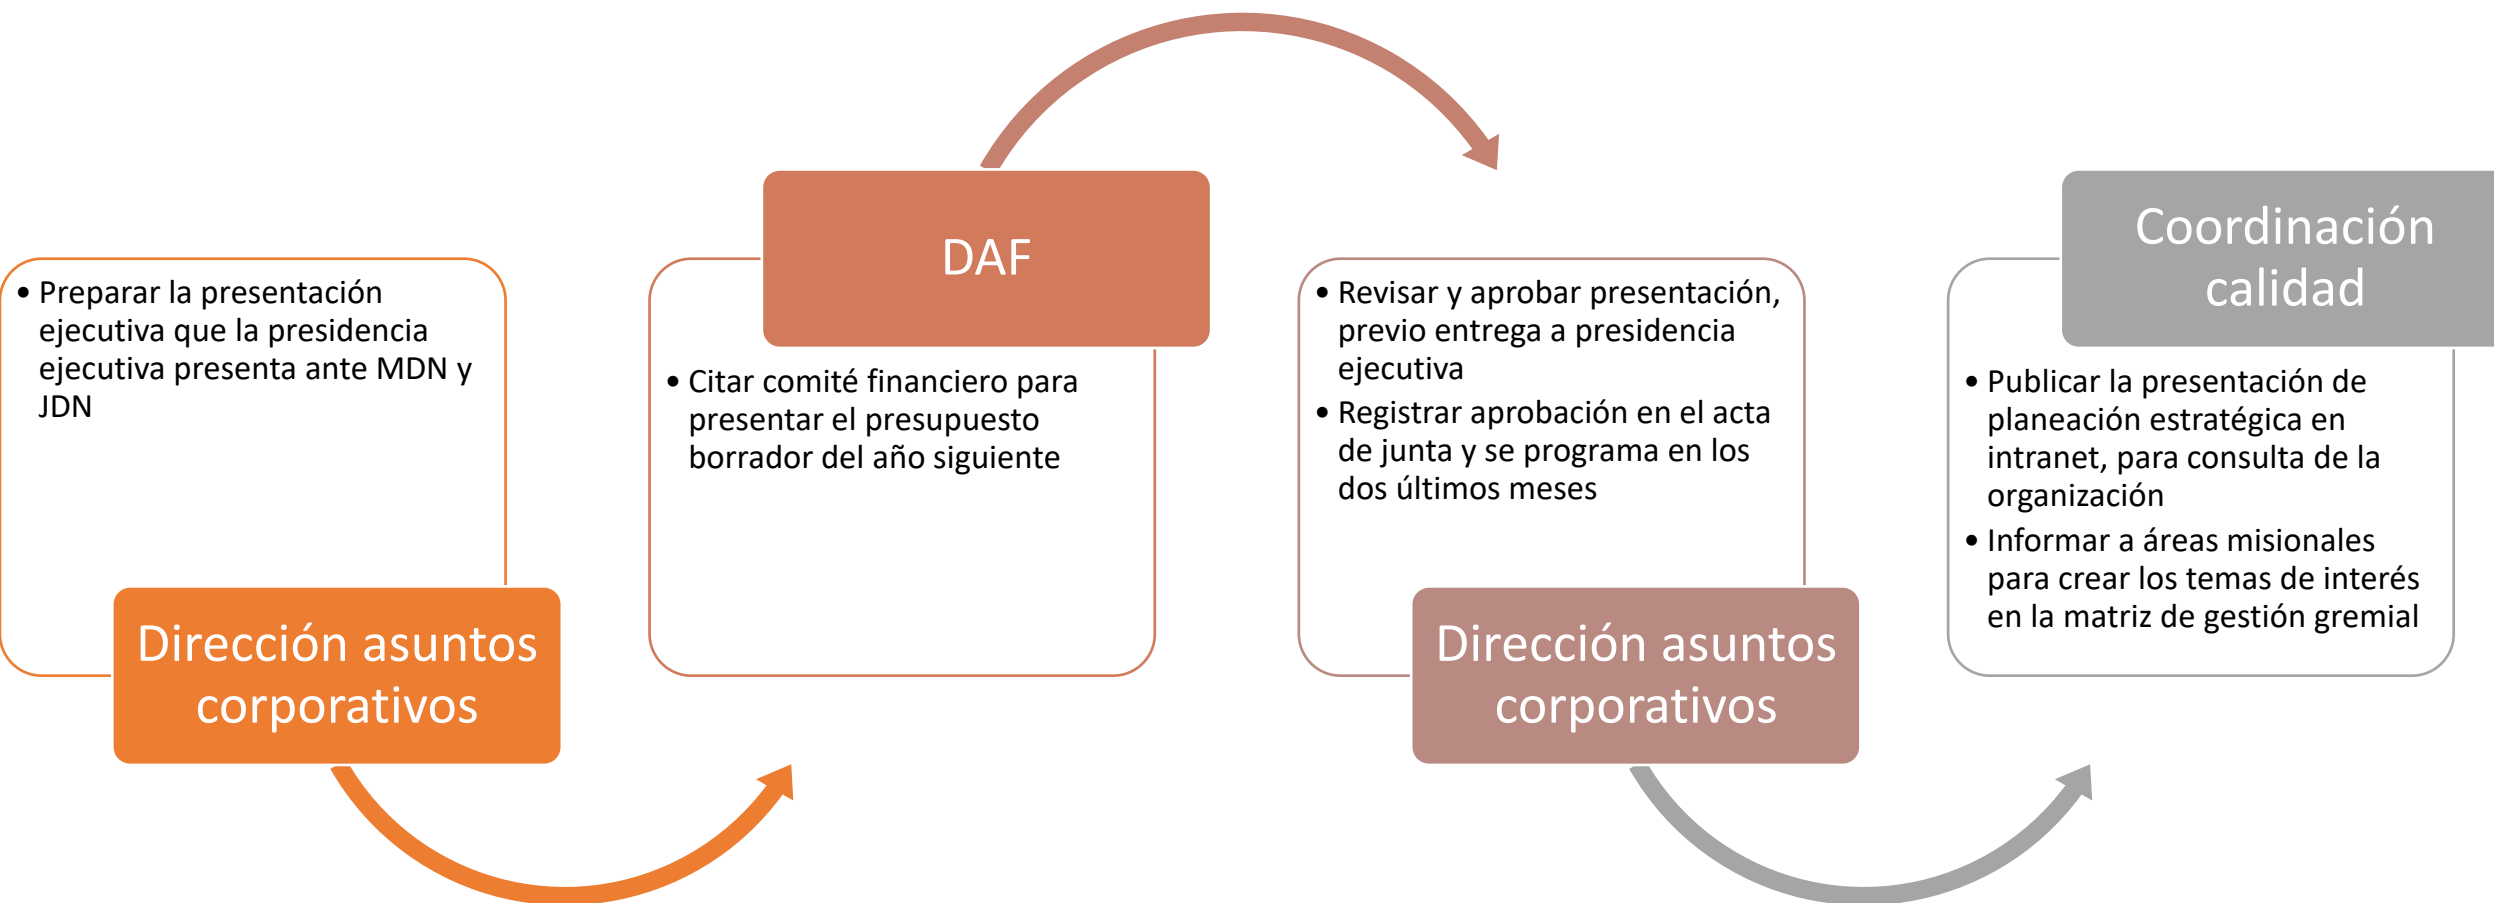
• Preparar la presentación ejecutiva que la presidencia ejecutiva presenta ante MDN y JDN

Dirección asuntos corporativos

DAF

• Citar comité financiero para presentar el presupuesto borrador del año siguiente

• Revisar y aprobar presentación, previo entrega a presidencia ejecutiva
• Registrar aprobación en el acta de junta y se programa en los dos últimos meses

Dirección asuntos corporativos

Coordinación calidad

• Publicar la presentación de planeación estratégica en intranet, para consulta de la organización
• Informar a áreas misionales para crear los temas de interés en la matriz de gestión gremial